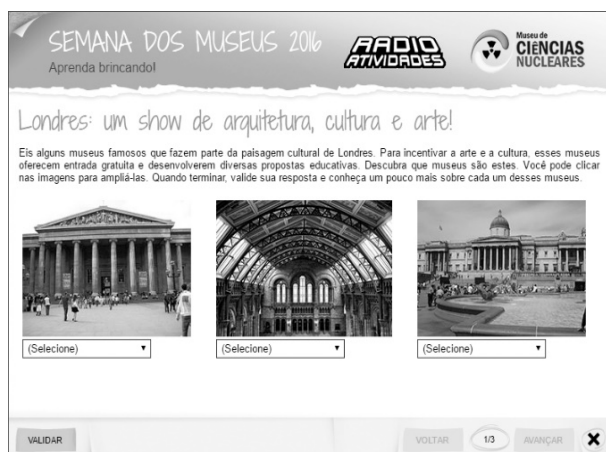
SEMANA DOS MUSEUS 2016
Aprenda brincando!

RADIO ATIVIDADES

Museu de CIÊNCIAS NUCLEARES

Londres: um show de arquitetura, cultura e arte!

Eis alguns museus famosos que fazem parte da paisagem cultural de Londres. Para incentivar a arte e a cultura, esses museus oferecem entrada gratuita e desenvolverem diversas propostas educativas. Descubra que museus são estes. Você pode clicar nas imagens para ampliá-las. Quando terminar, valide sua resposta e conheça um pouco mais sobre cada um desses museus.

(Selecione) ▼

(Selecione) ▼

(Selecione) ▼

VALIDAR

VOLTAR

1/3

AVANÇAR

✖